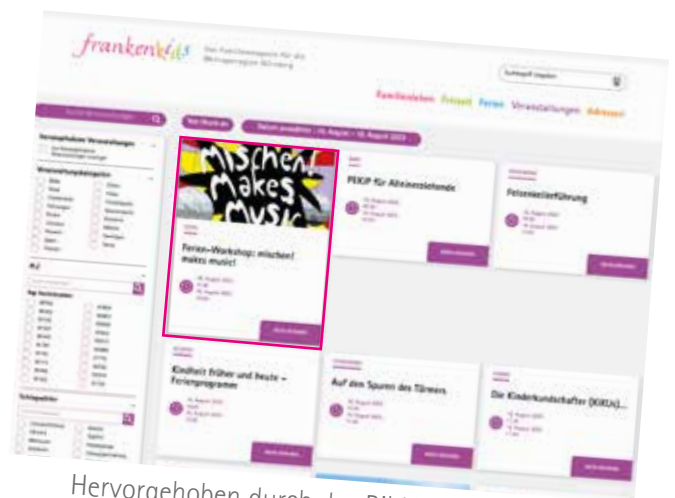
frankenkids

Familienleben Freizeit Ferien Veranstaltungen Adressen

Datum auswählen: 15. August - 15. August 2023

mischen! makes music

Ferien-Workshop: mischen! makes music!

PEKiP für Alleinerziehende

Felsenkellerführung

Kindheit früher und heute – Ferienprogramm

Auf den Spuren des Türmers

Die Kinderkundschafter (KiKUs)...

Hervorgehoben durch den Rahmen